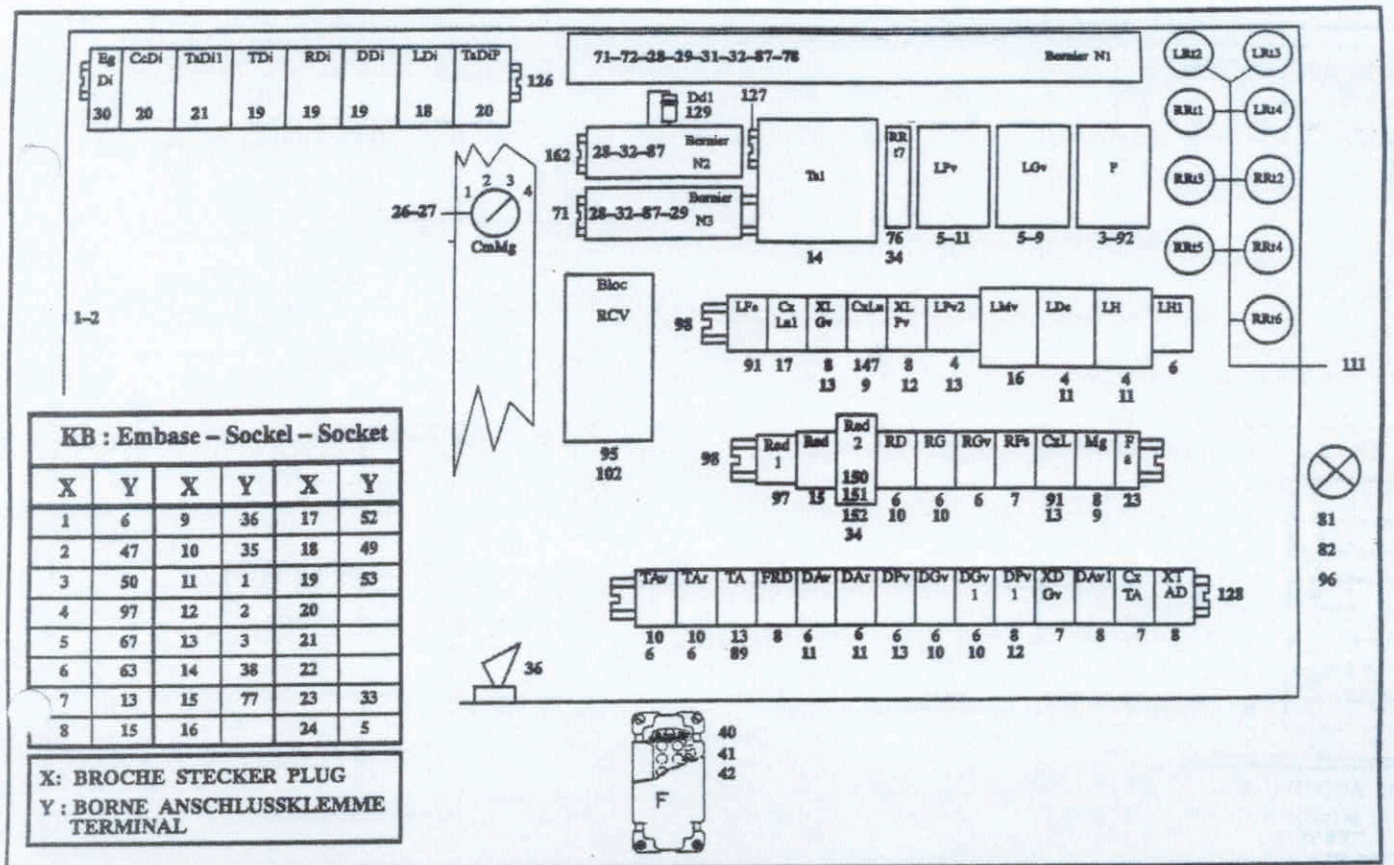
| Eg Di | CcDi | TaDi1 | TDi | RDi | DDi | LDi | TaDiP |
|---|---|---|---|---|---|---|---|
| 30 | 20 | 21 | 19 | 19 | 19 | 18 | 20 |

126

71–72–28–29–31–32–87–78 Bornier N1

LRt2 LRt3 RRt1 LRt4 RRt3 RRt2 RRt5 RRt4 RRt6

111

Dd1 129

127

162 28–32–87 Bornier N2

71 28–32–87–29 Bornier N3

Ta1 14

RR t7 76 34

LPv 5–11

LGv 5–9

F 3–92

1 2 3 4

26–27

CmMg

1–2

Bloc RCV 95 102

98

LFs 91 | Cx La1 17 | XL Gv 8 13 | CxLs 147 9 | XL Pv 8 12 | LPv2 4 13 | LMv 16 | LDc 4 11 | LH 4 11 | LH1 6

98

Red 1 97 | Red 13 | Red 2 150 151 152 34 | RD 6 10 | RG 6 10 | RGv 6 | RPs 7 | CxL 91 13 | Mg 8 9 | F s 23

TAv 10 6 | TAr 10 6 | TA 13 89 | FRD 8 | DAv 6 11 | DAr 6 11 | DPv 6 13 | DGv 6 10 | DGv 1 6 10 | DPv 1 8 12 | XD Gv 7 | DAv1 8 | Cx TA 7 | XT AD 8

128

81
82
96

36

40
41
42

F

KB : Embase – Sockel – Socket

| X | Y | X | Y | X | Y |
|---|---|---|---|---|---|
| 1 | 6 | 9 | 36 | 17 | 52 |
| 2 | 47 | 10 | 35 | 18 | 49 |
| 3 | 50 | 11 | 1 | 19 | 53 |
| 4 | 97 | 12 | 2 | 20 | |
| 5 | 67 | 13 | 3 | 21 | |
| 6 | 63 | 14 | 38 | 22 | |
| 7 | 13 | 15 | 77 | 23 | 33 |
| 8 | 15 | 16 | | 24 | 5 |

X: BROCHE STECKER PLUG
Y : BORNE ANSCHLUSSKLEMME TERMINAL